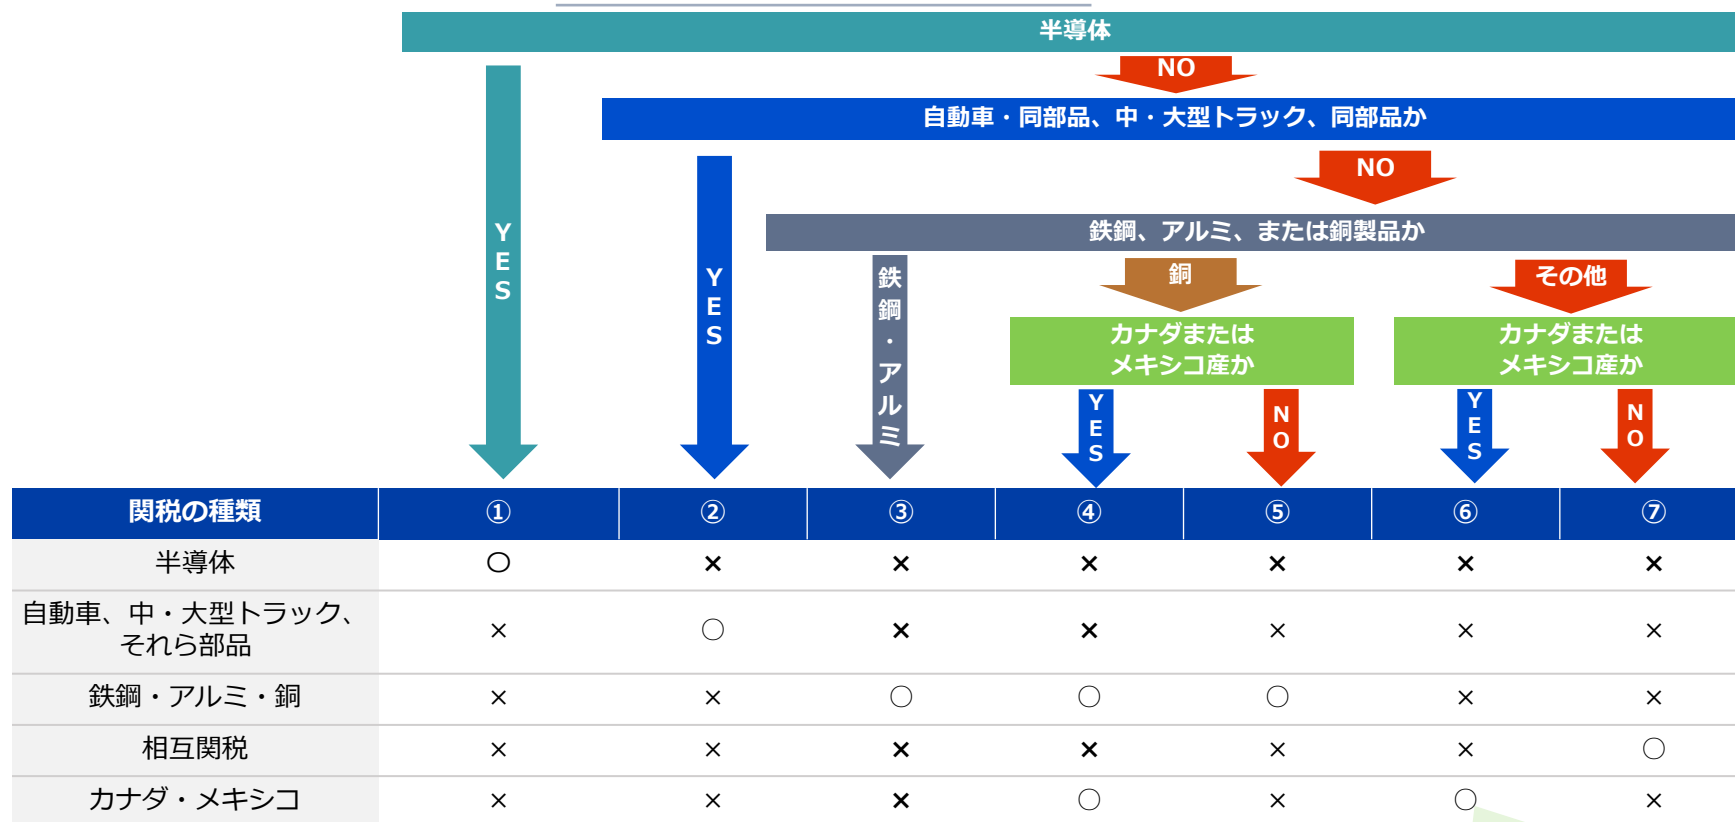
半導体

NO

自動車・同部品、中・大型トラック、同部品か

NO

鉄鋼、アルミ、または銅製品か

YES

YES

鉄鋼・アルミ

銅

その他

カナダまたはメキシコ産か

カナダまたはメキシコ産か

YES

NO

YES

NO

| 関税の種類 | ① | ② | ③ | ④ | ⑤ | ⑥ | ⑦ |
|---|---|---|---|---|---|---|---|
| 半導体 | ○ | × | × | × | × | × | × |
| 自動車、中・大型トラック、それら部品 | × | ○ | × | × | × | × | × |
| 鉄鋼・アルミ・銅 | × | × | ○ | ○ | ○ | × | × |
| 相互関税 | × | × | × | × | × | × | ○ |
| カナダ・メキシコ | × | × | × | ○ | × | ○ | × |